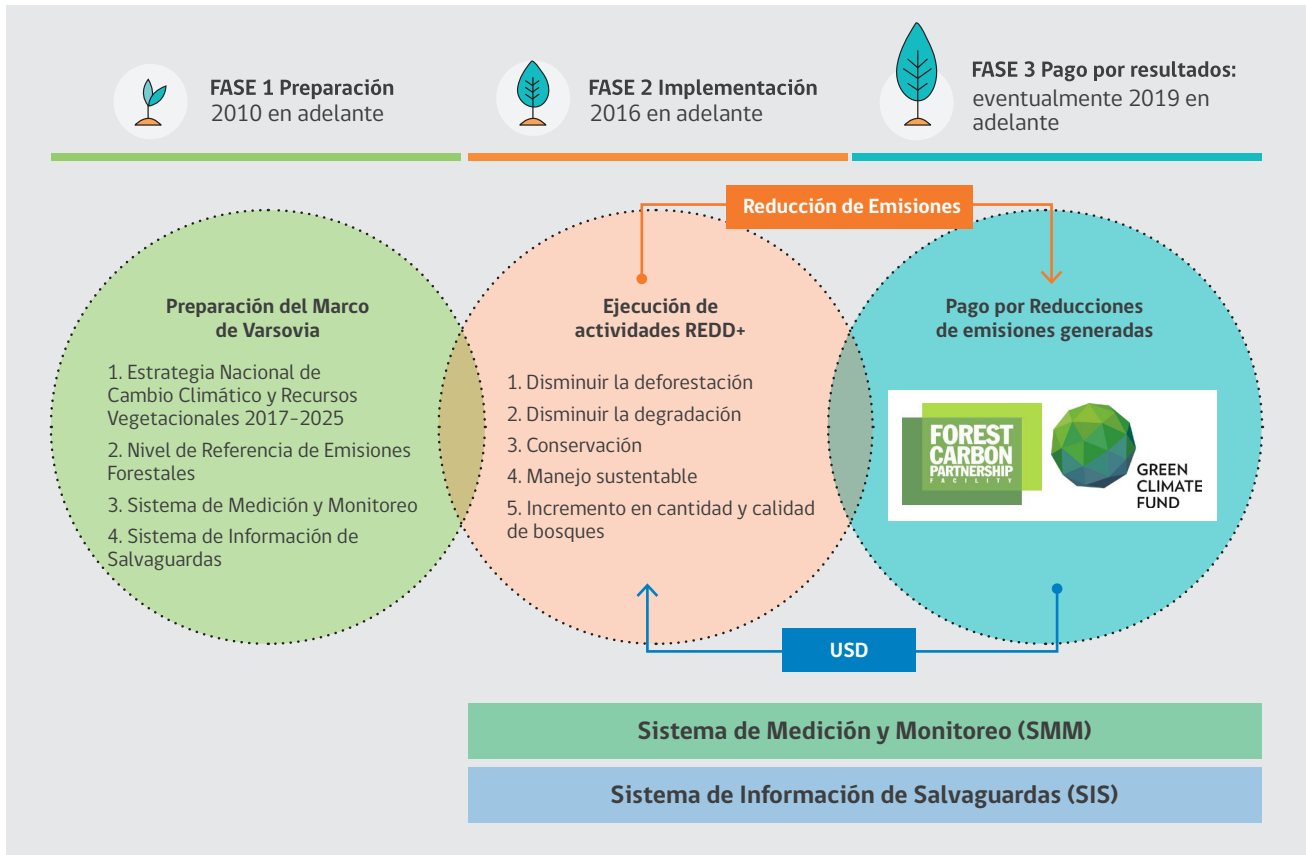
FASE 1 Preparación
2010 en adelante

FASE 2 Implementación
2016 en adelante

FASE 3 Pago por resultados:
eventualmente 2019 en adelante

Reducción de Emisiones

Preparación del Marco de Varsovia

1. Estrategia Nacional de Cambio Climático y Recursos Vegetacionales 2017-2025
2. Nivel de Referencia de Emisiones Forestales
3. Sistema de Medición y Monitoreo
4. Sistema de Información de Salvaguardas

Ejecución de actividades REDD+

1. Disminuir la deforestación
2. Disminuir la degradación
3. Conservación
4. Manejo sustentable
5. Incremento en cantidad y calidad de bosques

Pago por Reducciones de emisiones generadas

FOREST CARBON PARTNERSHIP FACILITY

GREEN CLIMATE FUND

USD

Sistema de Medición y Monitoreo (SMM)

Sistema de Información de Salvaguardas (SIS)